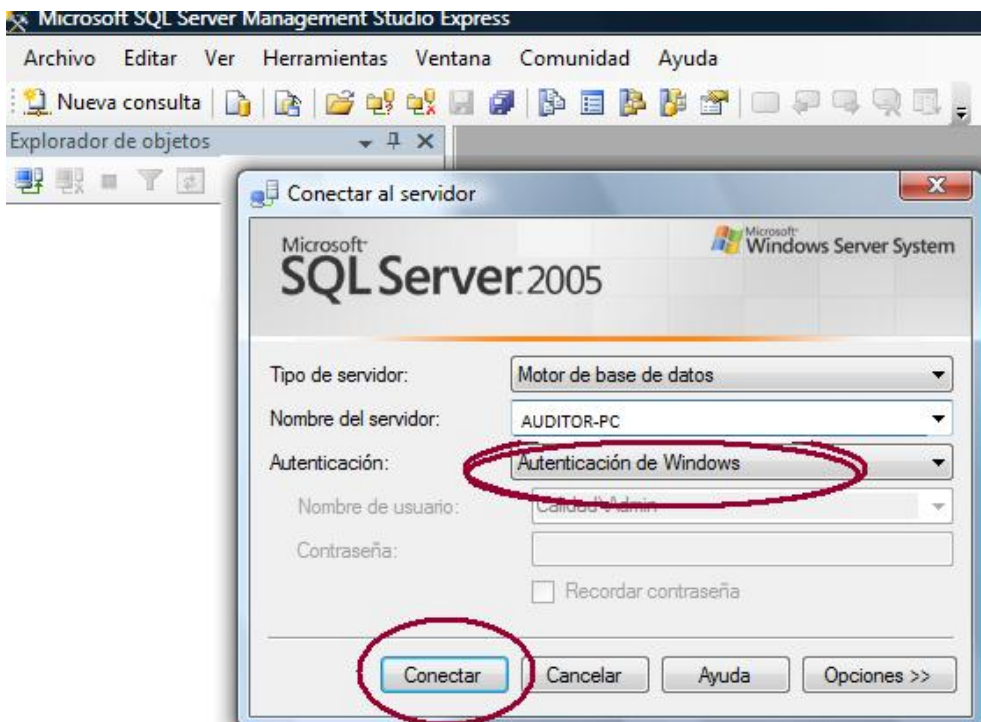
Microsoft SQL Server Management Studio Express

Archivo Editar Ver Herramientas Ventana Comunidad Ayuda

Nueva consulta

Explorador de objetos

Conectar al servidor

Microsoft SQL Server 2005

Microsoft Windows Server System

Tipo de servidor: Motor de base de datos

Nombre del servidor: AUDITOR-PC

Autenticación: Autenticación de Windows

Nombre de usuario: Calidad\Admin

Contraseña:

Recordar contraseña

Conectar Cancelar Ayuda Opciones >>